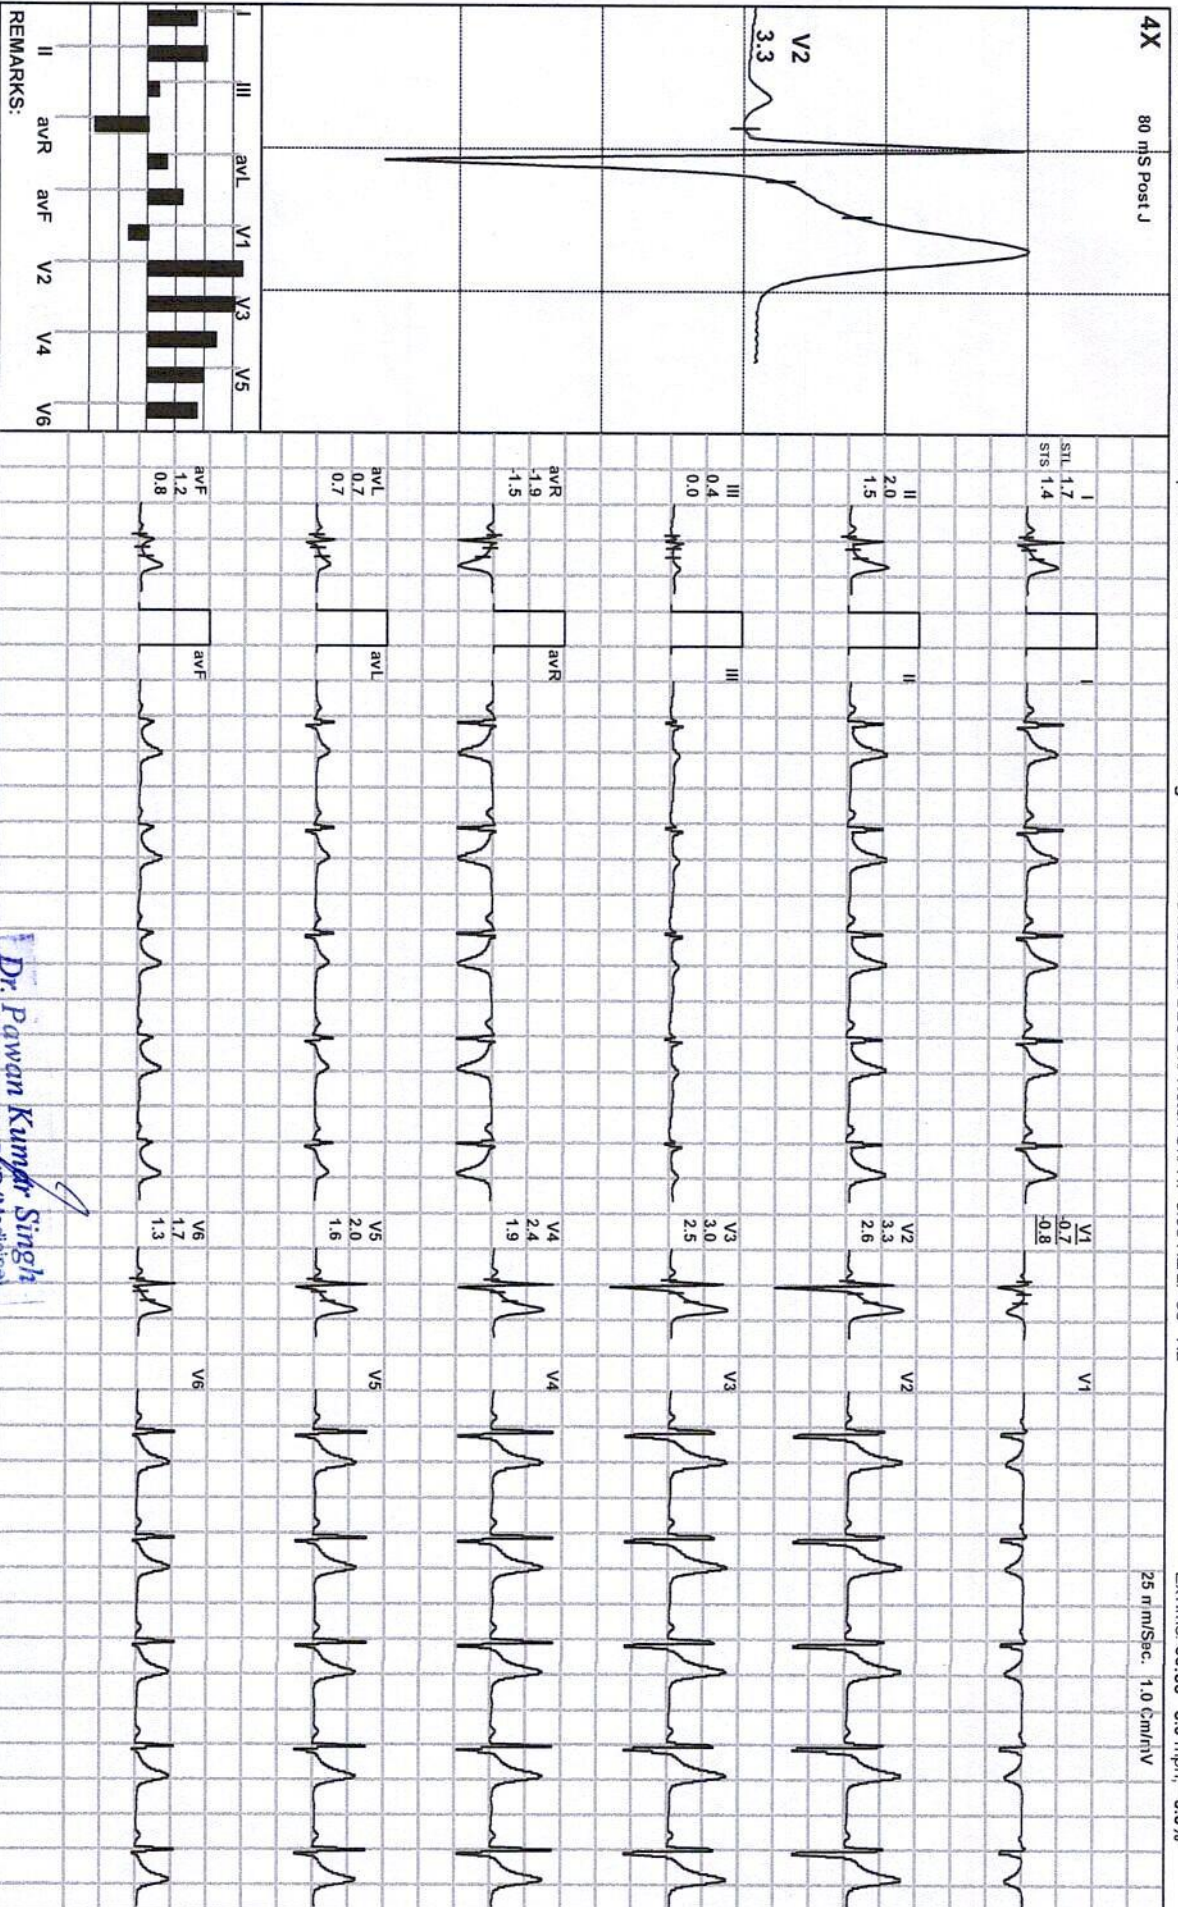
4X 80 mS Post J

V2
3.3

I III avL V1 V3 V5
II avR avF V2 V4 V6
REMARKS:

I
STL 1.7
STS 1.4

II
2.0
1.5

III
0.4
0.0

avR
-1.9
-1.5

avL
0.7
0.7

avF
1.2
0.8

I
II
III
avR
avL
avF

V1
-0.7
-0.8

V2
3.3
2.6

V3
3.0
2.5

V4
2.4
1.9

V5
2.0
1.6

V6
1.7
1.3

V1
V2
V3
V4
V5
V6

25 mm/Sec. 1.0 Cm/mV

Dr. Pawan Kumar Singh